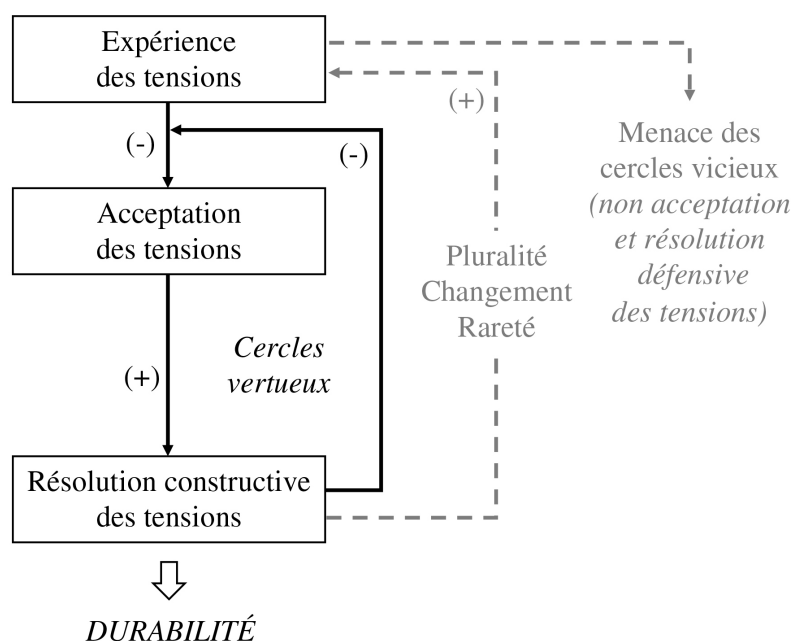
Expérience des tensions

(+)

Menace des cercles vicieux *(non acceptation et résolution défensive des tensions)*

(-)

(-)

Acceptation des tensions

Pluralité Changement Rareté

*Cercles vertueux*

(+)

Résolution constructive des tensions

*DURABILITÉ*